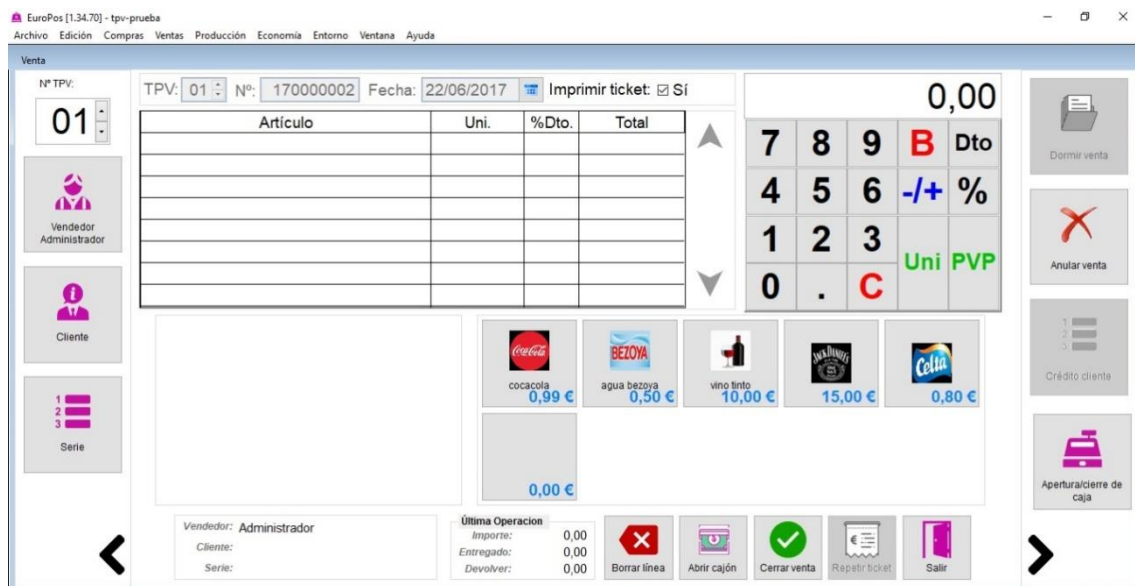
EuroPos [1.34.70] - tpv-prueba
Archivo Edición Compras Ventas Producción Economía Entorno Ventana Ayuda

Venta

Nº TPV:
01

Vendedor Administrador

Cliente

Serie

TPV: 01 Nº: 170000002 Fecha: 22/06/2017 Imprimir ticket: ☑ Sí

| Artículo | Uni. | %Dto. | Total |
|---|---|---|---|
| | | | |

0,00

7 8 9 B Dto
4 5 6 -/+ %
1 2 3 Uni PVP
0 . C

cocacola 0,99 €
agua bezoya 0,50 €
vino tinto 10,00 €
15,00 €
0,80 €
0,00 €

Dormir venta
Anular venta
Crédito cliente
Apertura/cierre de caja

Vendedor: Administrador
Cliente:
Serie:

Última Operacion
Importe: 0,00
Entregado: 0,00
Devolver: 0,00

Borrar línea
Abrir cajón
Cerrar venta
Repetir ticket
Salir